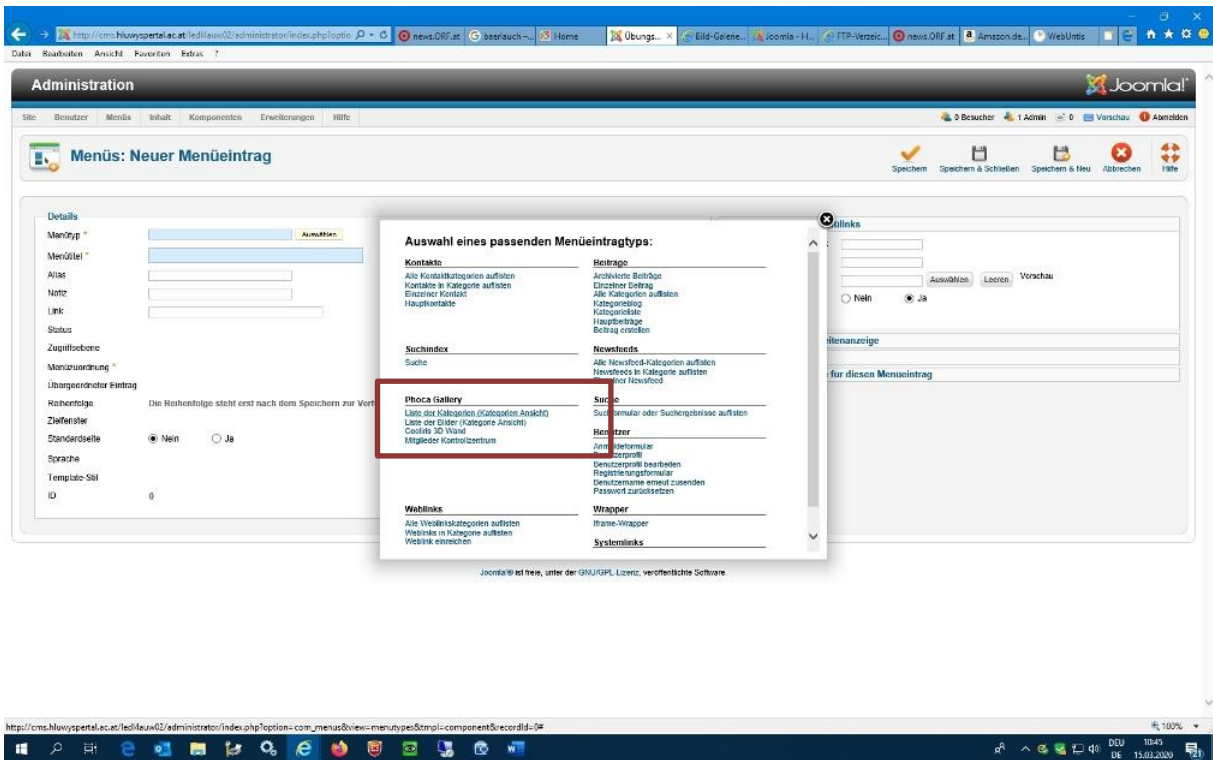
http://cms.hluwyspertal.ac.at/ledl4auw02/administrator/index.php?optio news.ORF.at baerlauch -... Home Übungs... Bild-Galerie... Joomla - H... FTP-Verzeic... news.ORF.at Amazon.de... WebUntis

Datei Bearbeiten Ansicht Favoriten Extras ?

Administration

Joomla!

Site Benutzer Menüs Inhalt Komponenten Erweiterungen Hilfe

0 Besucher 1 Admin 0 Vorschau Abmelden

Menüs: Neuer Menüeintrag

Speichern Speichern & Schließen Speichern & Neu Abbrechen Hilfe

Details

Menütyp * Auswählen

Menütitel *

Alias

Notiz

Link

Status

Zugriffsebene

Menüzuordnung *

Übergeordneter Eintrag

Reihenfolge Die Reihenfolge steht erst nach dem Speichern zur Verf

Zielfenster

Standardseite Nein Ja

Sprache

Template-Stil

ID 0

Auswahl eines passenden Menüeintragtyps:

Kontakte
Alle Kontaktkategorien auflisten
Kontakte in Kategorie auflisten
Einzelner Kontakt
Hauptkontakte

Beiträge
Archivierte Beiträge
Einzelner Beitrag
Alle Kategorien auflisten
Kategorieblog
Kategorieliste
Hauptbeiträge
Beitrag erstellen

Suchindex
Suche

Newsfeeds
Alle Newsfeed-Kategorien auflisten
Newsfeeds in Kategorie auflisten
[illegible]ner Newsfeed

Phoca Gallery
Liste der Kategorien (Kategorien Ansicht)
Liste der Bilder (Kategorie Ansicht)
Cooliris 3D Wand
Mitglieder Kontrollzentrum

Su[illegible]e
Such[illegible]ormular oder Suchergebnisse auflisten

Ben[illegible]tzer
Anm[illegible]eformular
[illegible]tzerprofil
Benutzerprofil bearbeiten
Registrierungsformular
Benutzername erneut zusenden
Passwort zurücksetzen

Weblinks
Alle Weblinkskategorien auflisten
Weblinks in Kategorie auflisten
Weblink einreichen

Wrapper
Iframe-Wrapper

Systemlinks

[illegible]links

Auswählen Leeren Vorschau

Nein Ja

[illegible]itenanzeige

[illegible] für diesen Menüeintrag

Joomla!® ist freie, unter der GNU/GPL-Lizenz, veröffentlichte Software

http://cms.hluwyspertal.ac.at/ledl4auw02/administrator/index.php?option=com_menus&view=menutypes&tmpl=component&recordId=0#

100%

DEU DE 10:45 15.03.2020